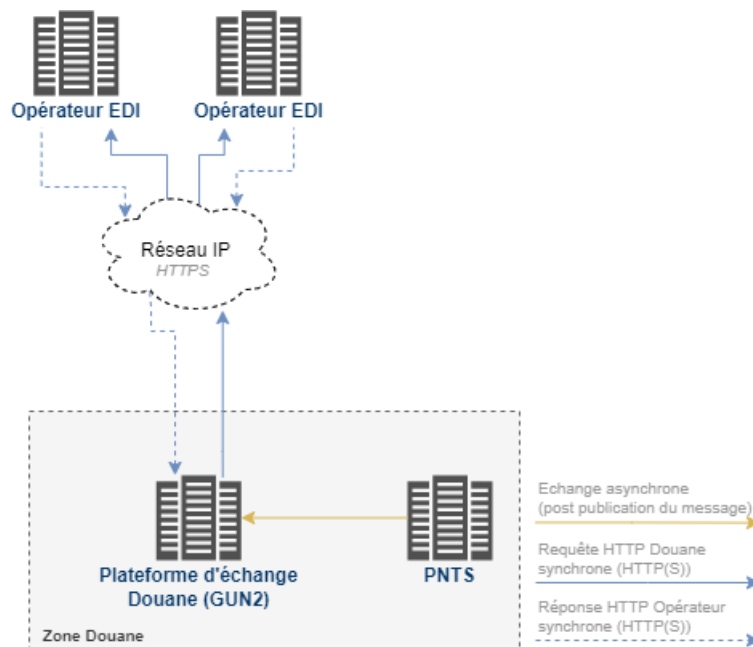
Opérateur EDI
Opérateur EDI
Réseau IP
HTTPS
Plateforme d'échange Douane (GUN2)
PNTS
Zone Douane
Echange asynchrone (post publication du message)
Requête HTTP Douane synchrone (HTTP(S))
Réponse HTTP Opérateur synchrone (HTTP(S))